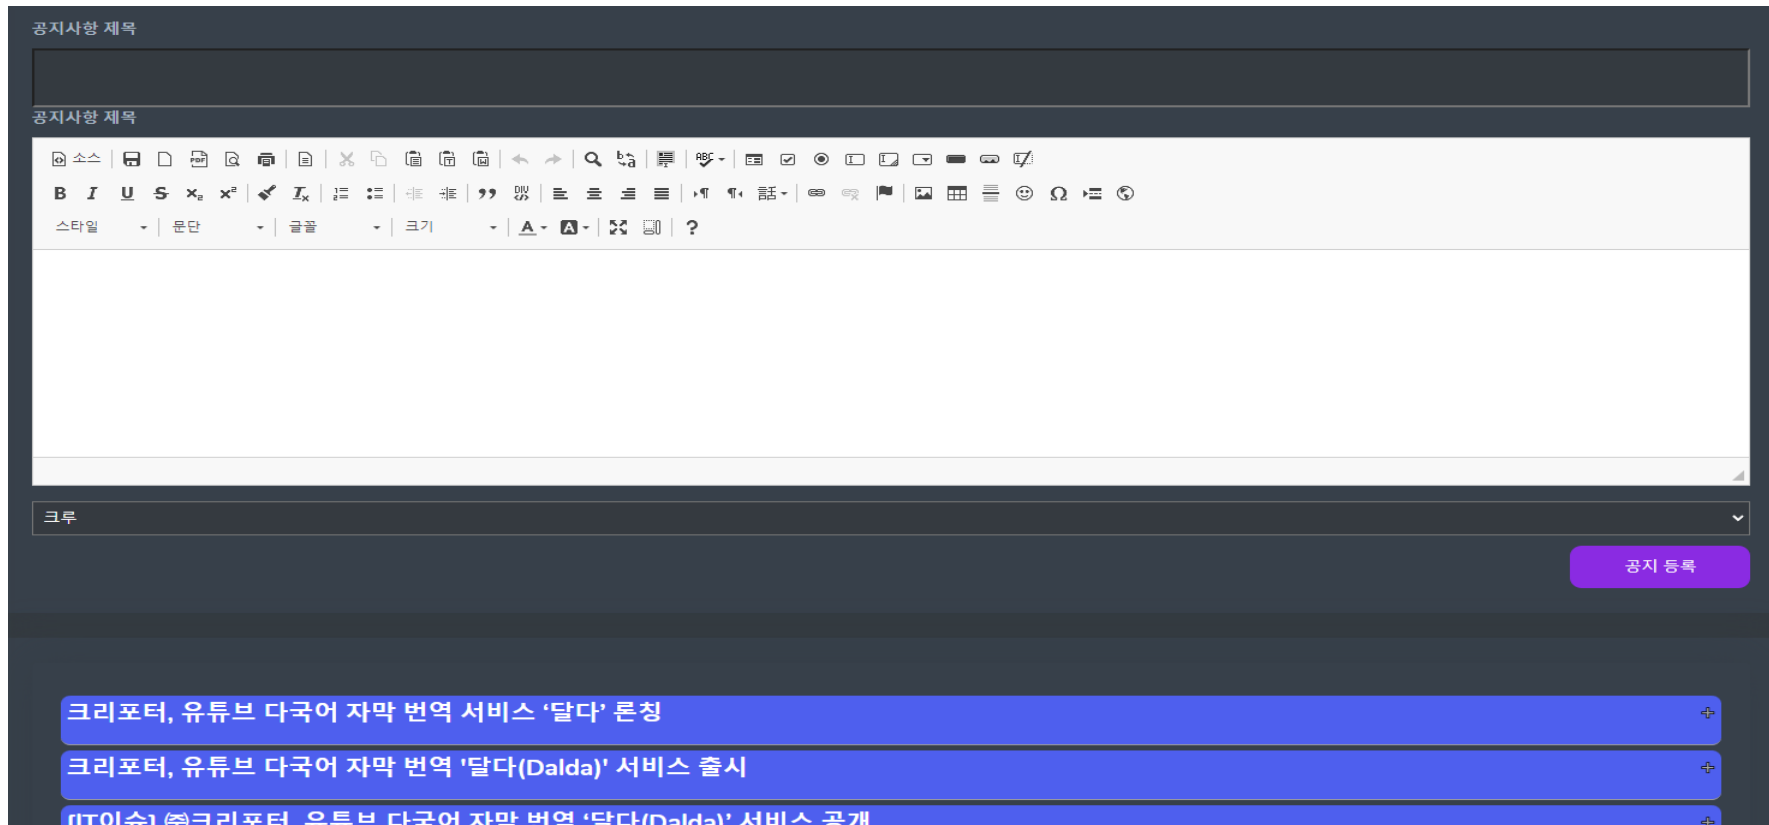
공지사항 제목

공지사항 제목

소스

B I U S $x_2$ $x^2$ $I_x$

스타일 문단 글꼴 크기 A ?

크루

공지 등록

크리포터, 유튜브 다국어 자막 번역 서비스 ‘달다’ 론칭 +

크리포터, 유튜브 다국어 자막 번역 '달다(Dalda)' 서비스 출시 +

[IT이슈] ㈜크리포터, 유튜브 다국어 자막 번역 ‘달다(Dalda)’ 서비스 공개 +